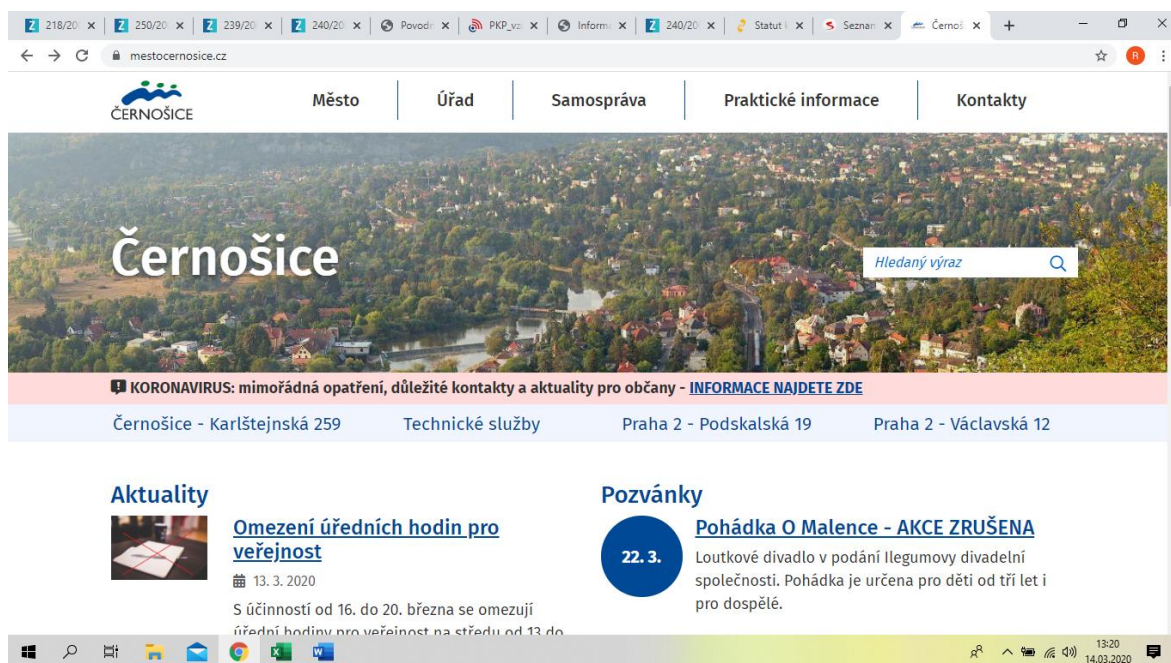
218/20 × | 250/20 × | 239/20 × | 240/20 × | Povod × | PKP_v × | Inform × | 240/20 × | Statut × | Seznam × | Černoš × | +

mestocernosice.cz

ČERNOŠICE

Město | Úřad | Samospráva | Praktické informace | Kontakty

Černošice

Hledaný výraz

KORONAVIRUS: mimořádná opatření, důležité kontakty a aktuality pro občany - INFORMACE NAJDETE ZDE

Černošice - Karlštejnská 259 | Technické služby | Praha 2 - Podskalská 19 | Praha 2 - Václavská 12

Aktuality

Omezení úředních hodin pro veřejnost

13. 3. 2020

S účinností od 16. do 20. března se omezují úřední hodiny pro veřejnost na středu od 13 do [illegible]

Pozvánky

22. 3.

Pohádka O Malence - AKCE ZRUŠENA

Loutkové divadlo v podání Ilegumovy divadelní společnosti. Pohádka je určena pro děti od tří let i pro dospělé.

13:20
14.03.2020